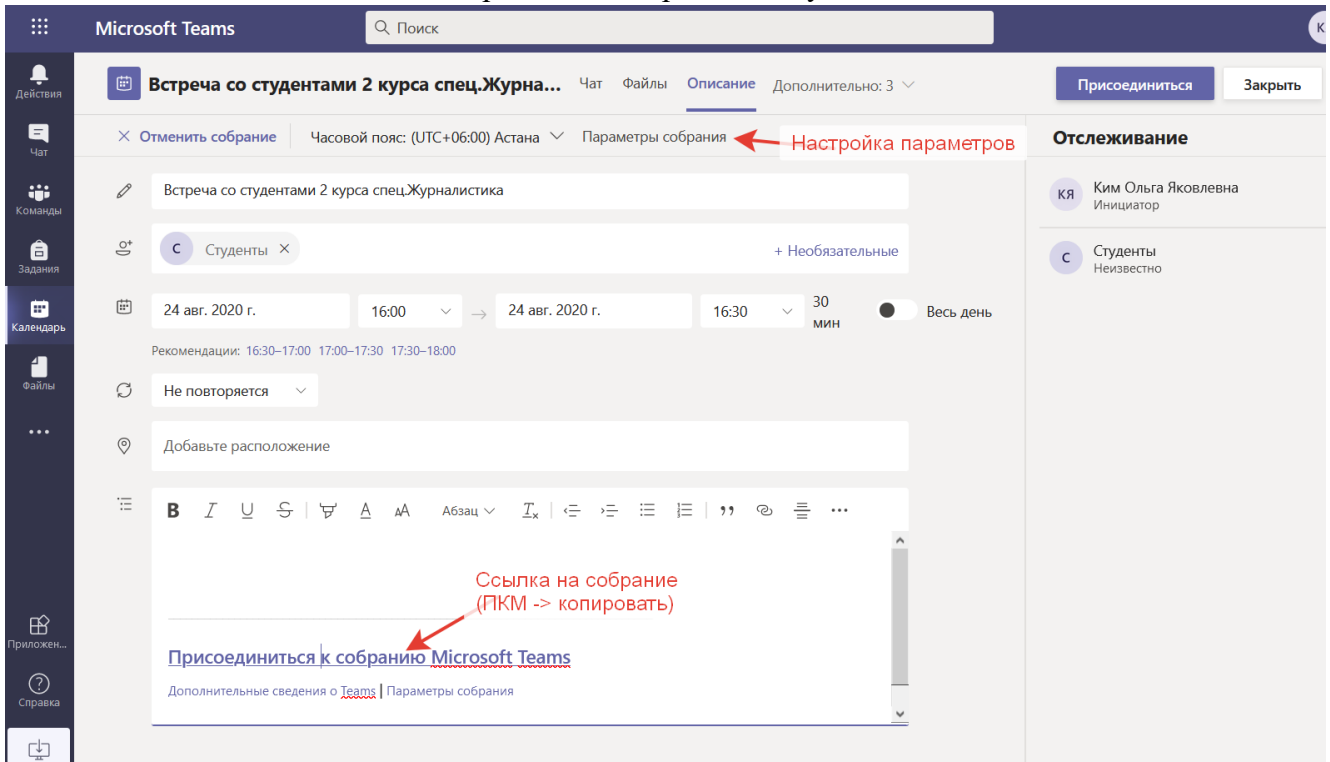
Microsoft Teams
Поиск
К

Действия
Чат
Команды
Задания
Календарь
Файлы
...
Приложен...
Справка

Встреча со студентами 2 курса спец.Журна... Чат Файлы Описание Дополнительно: 3

Присоединиться Закрыть

Отменить собрание Часовой пояс: (UTC+06:00) Астана Параметры собрания Настройка параметров

Отслеживание

КЯ Ким Ольга Яковлевна
Инициатор

С Студенты
Неизвестно

Встреча со студентами 2 курса спец.Журналистика

С Студенты + Необязательные

24 авг. 2020 г. 16:00 24 авг. 2020 г. 16:30 30 мин Весь день

Рекомендации: 16:30–17:00 17:00–17:30 17:30–18:00

Не повторяется

Добавьте расположение

B I U S A AA Абзац $T_x$ ,, ...

Ссылка на собрание
(ПКМ -> копировать)

Присоединиться к собранию Microsoft Teams

Дополнительные сведения о Teams | Параметры собрания